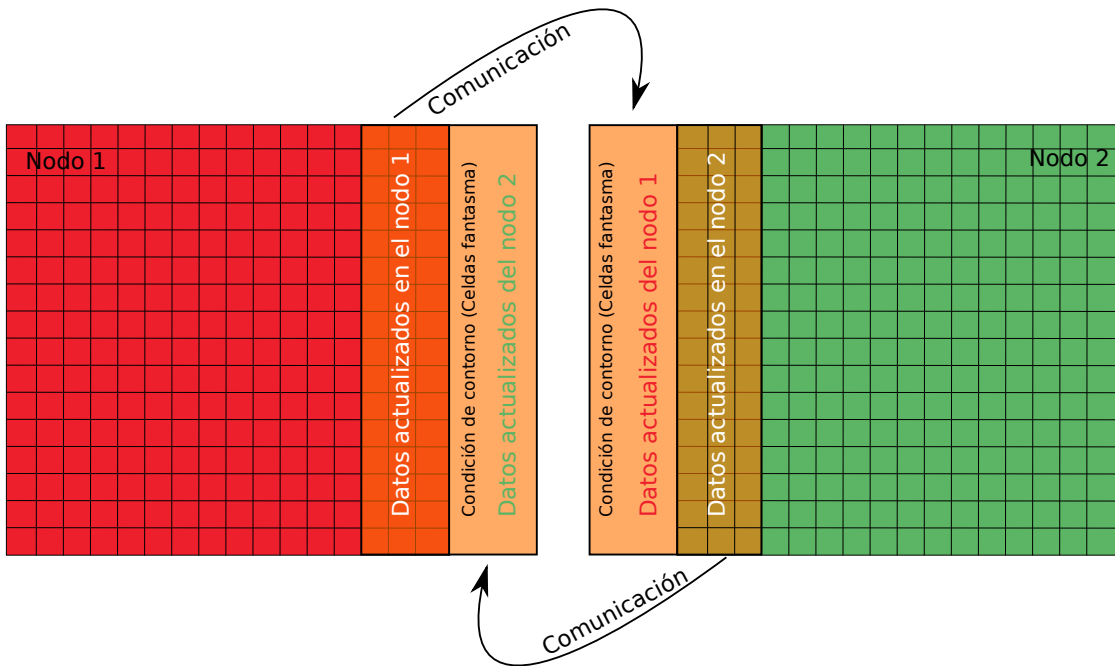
Comunicación

Nodo 1

Datos actualizados en el nodo 1

Condición de contorno (Celdas fantasma)
Datos actualizados del nodo 2

Condición de contorno (Celdas fantasma
Datos actualizados del nodo 1

Datos actualizados en el nodo 2

Nodo 2

Comunicación